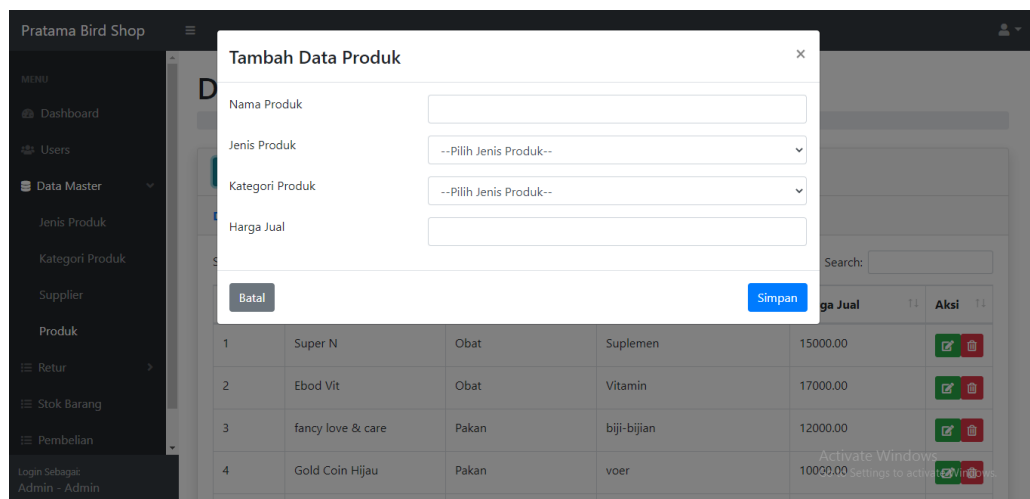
Pratama Bird Shop

MENU

Dashboard

Users

Data Master

Jenis Produk

Kategori Produk

Supplier

Produk

Retur

Stok Barang

Pembelian

Login Sebagai:
Admin - Admin

Tambah Data Produk

×

Nama Produk

Jenis Produk

--Pilih Jenis Produk--

Kategori Produk

--Pilih Jenis Produk--

Harga Jual

Batal

Simpan

Search:

| | | | | ga Jual | Aksi |
|---|---|---|---|---|---|
| 1 | Super N | Obat | Suplemen | 15000.00 | |
| 2 | Ebod Vit | Obat | Vitamin | 17000.00 | |
| 3 | fancy love & care | Pakan | biji-bijian | 12000.00 | |
| 4 | Gold Coin Hijau | Pakan | voer | 10000.00 | |

Activate Windows
Go to Settings to activate Windows.